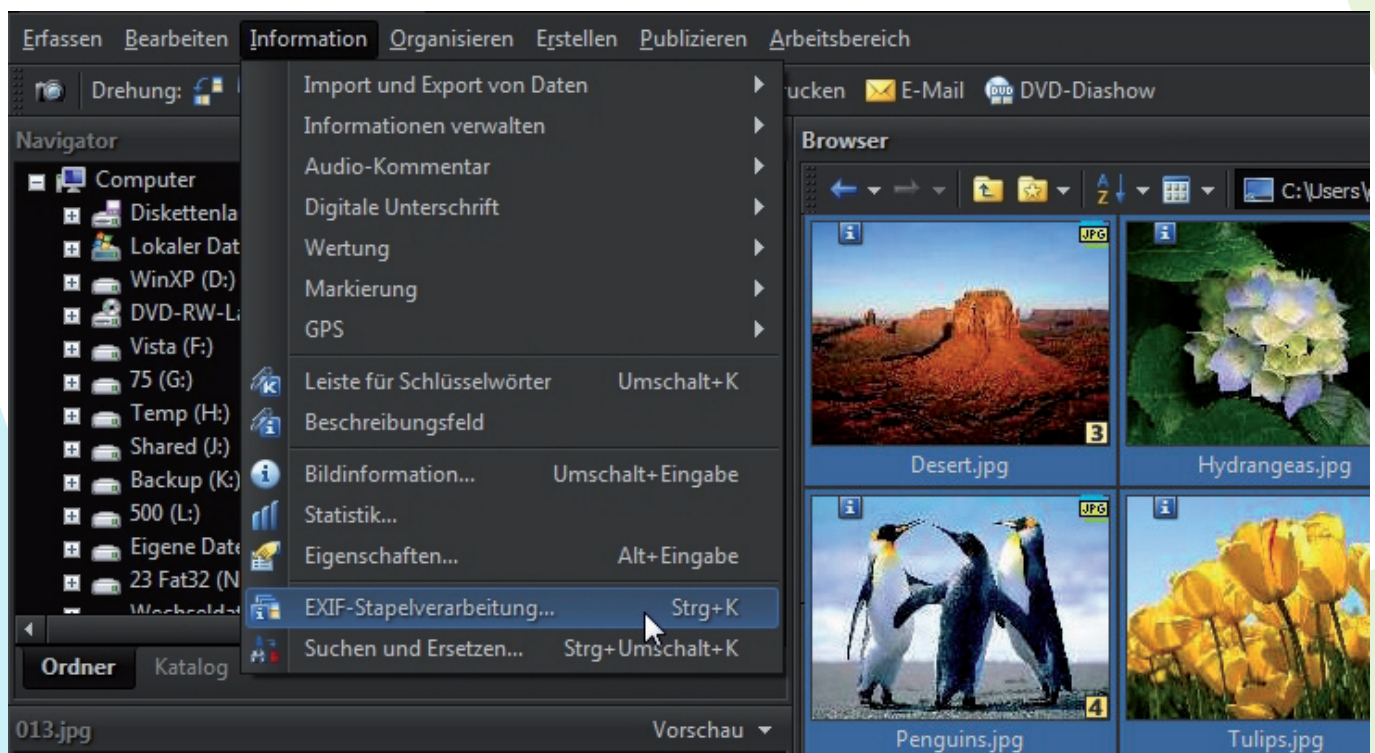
Erfassen Bearbeiten Information Organisieren Erstellen Publizieren Arbeitsbereich

Drehung: ucken E-Mail DVD-Diashow

Navigator

Computer
Diskettenla
Lokaler Dat
WinXP (D:)
DVD-RW-La
Vista (F:)
75 (G:)
Temp (H:)
Shared (J:)
Backup (K:)
500 (L:)
Eigene Date
23 Fat32 (N
Wechseldat

Ordner Katalog

013.jpg Vorschau

Import und Export von Daten
Informationen verwalten
Audio-Kommentar
Digitale Unterschrift
Wertung
Markierung
GPS
Leiste für Schlüsselwörter Umschalt+K
Beschreibungsfeld
Bildinformation... Umschalt+Eingabe
Statistik...
Eigenschaften... Alt+Eingabe
EXIF-Stapelverarbeitung... Strg+K
Suchen und Ersetzen... Strg+Umschalt+K

Browser

C:\Users\

JPG
3
Desert.jpg
Hydrangeas.jpg
JPG
4
Penguins.jpg
Tulips.jpg